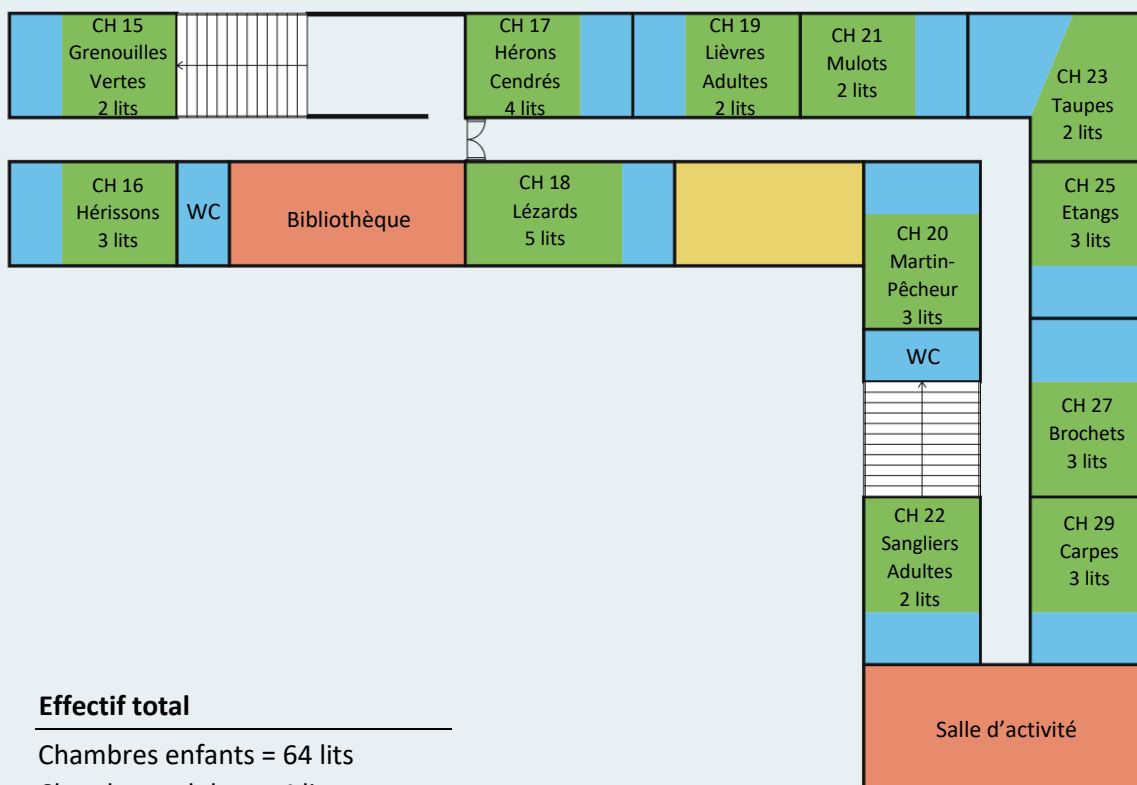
CH 15
Grenouilles
Vertes
2 lits

CH 17
Hérons
Cendrés
4 lits

CH 19
Lièvres
Adultes
2 lits

CH 21
Mulots
2 lits

CH 23
Taupes
2 lits

CH 16
Hérissons
3 lits

WC

Bibliothèque

CH 18
Lézards
5 lits

CH 25
Etangs
3 lits

CH 20
Martin-Pêcheur
3 lits

WC

CH 27
Brochets
3 lits

CH 22
Sangliers
Adultes
2 lits

CH 29
Carpes
3 lits

Salle d'activité

**Effectif total**

Chambres enfants = 64 lits

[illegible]